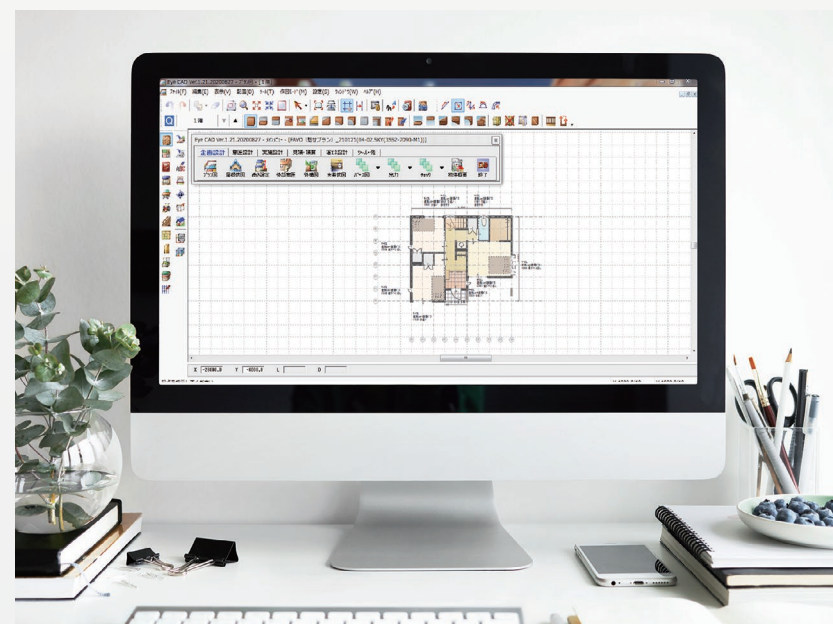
Eye CAD Ver.1.21.20200827 - [1階]
ファイル(F) 編集(E) 表示(V) 配置(O) ツール(T) 作図モード(M) 設定(S) ウィンドウ(W) ヘルプ(H)
1階
Eye CAD Ver.1.21.20200827 - メニュー - [[PAVO 間取プラン]_210125[04-02.5KY(3562-2390-M1)]]
企画設計 電気設計 実施設計 見積・積算 省エネ設計 ツール・他
プラン図 屋根伏図 配置図 平面詳細 立面図 矩計図 天井伏図 パース図 出力 取出 物件概要 終了
X -25000.0 Y -6000.0 L D